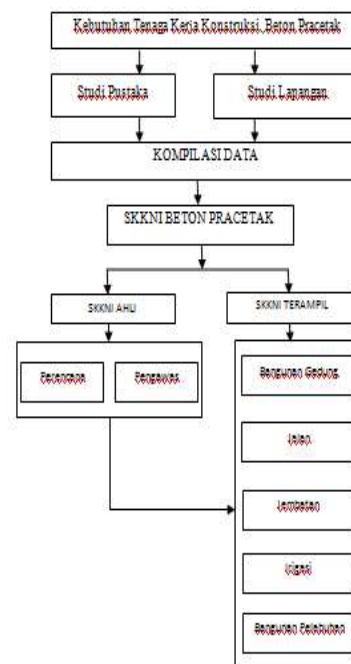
Kebutuhan Tenaga Kerja Konstruksi, Beton Pracetak

Studi Pustaka

Studi Lapangan

KOMPILASI DATA

SKKNI BETON PRACETAK

SKKNI AHLI

SKKNI TERAMPIL

Perencana

Pengawas

Bangunan Gedung

Jalan

Jembatan

Irigasi

Bangunan Pelabuhan